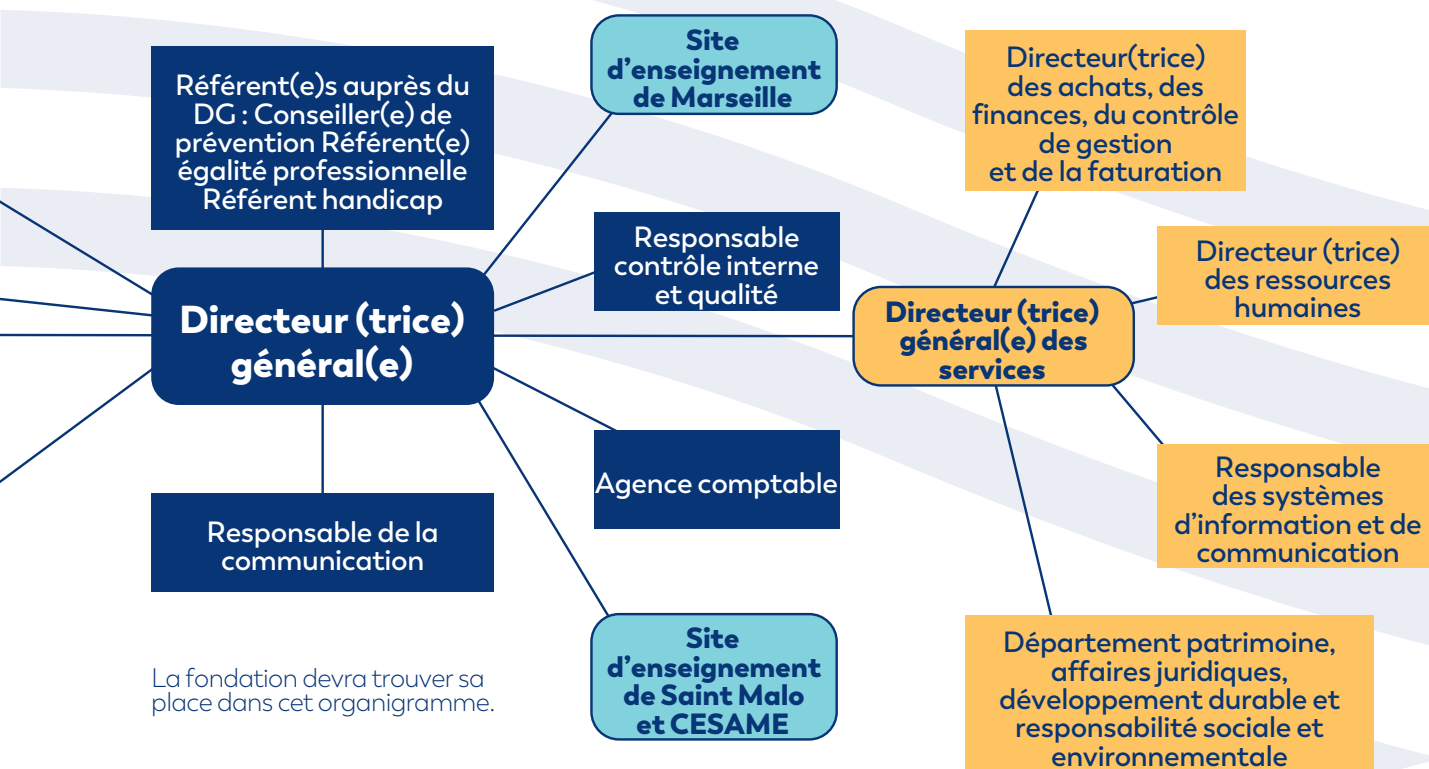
Référent(e)s auprès du DG : Conseiller(e) de prévention Référent(e) égalité professionnelle Référent handicap

Site d'enseignement de Marseille

Directeur(trice) des achats, des finances, du contrôle de gestion et de la faturation

Responsable contrôle interne et qualité

Directeur (trice) des ressources humaines

Directeur (trice) général(e)

Directeur (trice) général(e) des services

Agence comptable

Responsable des systèmes d'information et de communication

Responsable de la communication

Site d'enseignement de Saint Malo et CESAME

Département patrimoine, affaires juridiques, développement durable et responsabilité sociale et environnementale

La fondation devra trouver sa place dans cet organigramme.